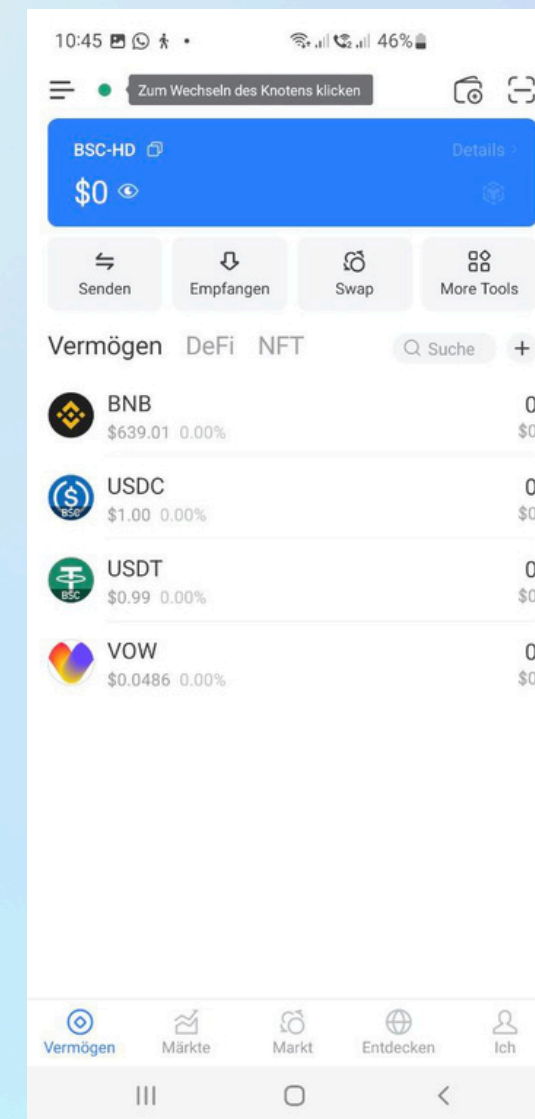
10:45 46%

Zum Wechseln des Knotens klicken

BSC-HD
Details
$0

Senden
Empfangen
Swap
More Tools

Vermögen DeFi NFT
Suche
+

BNB
$639.01 0.00%
0
$0

USDC
$1.00 0.00%
0
$0

USDT
$0.99 0.00%
0
$0

VOW
$0.0486 0.00%
0
$0

Vermögen
Märkte
Markt
Entdecken
Ich